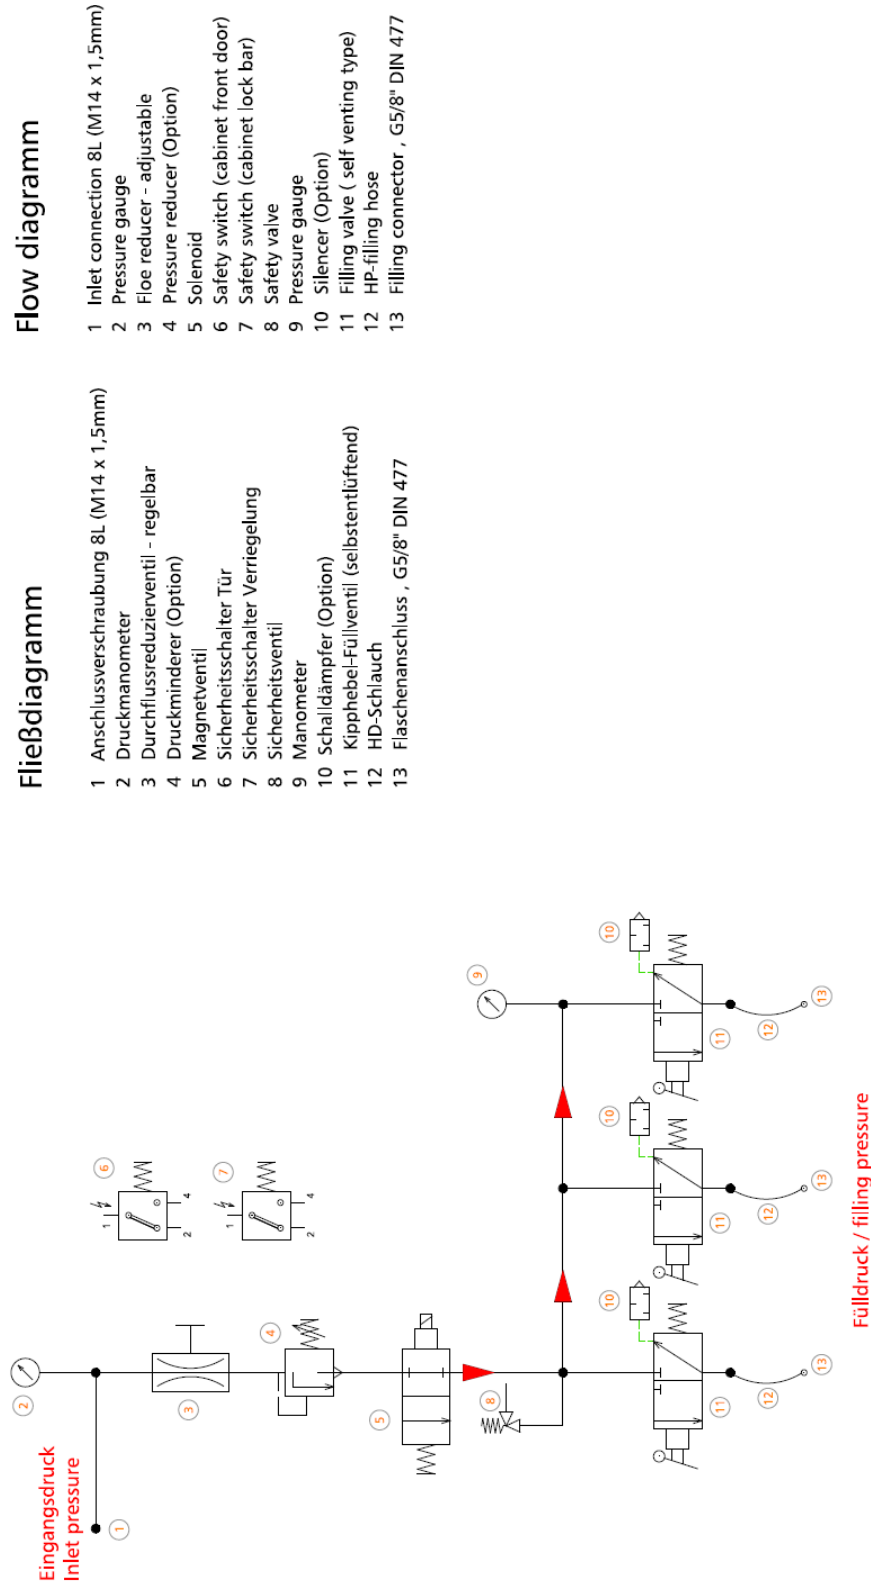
Flow diagramm

1 Inlet connection 8L (M14 x 1,5mm)
2 Pressure gauge
3 Floe reducer - adjustable
4 Pressure reducer (Option)
5 Solenoid
6 Safety switch (cabinet front door)
7 Safety switch (cabinet lock bar)
8 Safety valve
9 Pressure gauge
10 Silencer (Option)
11 Filling valve ( self venting type)
12 HP-filling hose
13 Filling connector , G5/8" DIN 477

Fließdiagramm

1 Anschlussverschraubung 8L (M14 x 1,5mm)
2 Druckmanometer
3 Durchflussreduzierventil - regelbar
4 Druckminderer (Option)
5 Magnetventil
6 Sicherheitsschalter Tür
7 Sicherheitsschalter Verriegelung
8 Sicherheitsventil
9 Manometer
10 Schalldämpfer (Option)
11 Kipphebel-Füllventil (selbstentlüftend)
12 HD-Schlauch
13 Flaschenanschluss , G5/8" DIN 477

Eingangsdruck
Inlet pressure

1 2 3 4 5 6 7 8 9 10 11 12 13

Fülldruck / filling pressure